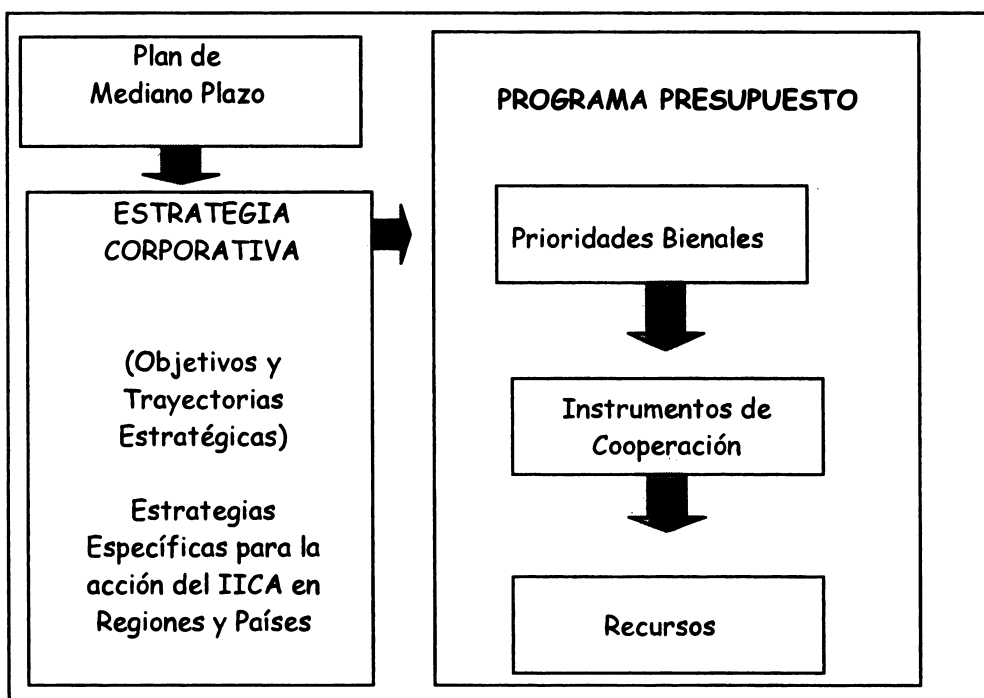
Plan de Mediano Plazo

ESTRATEGIA CORPORATIVA

(Objetivos y Trayectorias Estratégicas)

Estrategias Específicas para la acción del IICA en Regiones y Países

PROGRAMA PRESUPUESTO

Prioridades Bienales

Instrumentos de Cooperación

Recursos